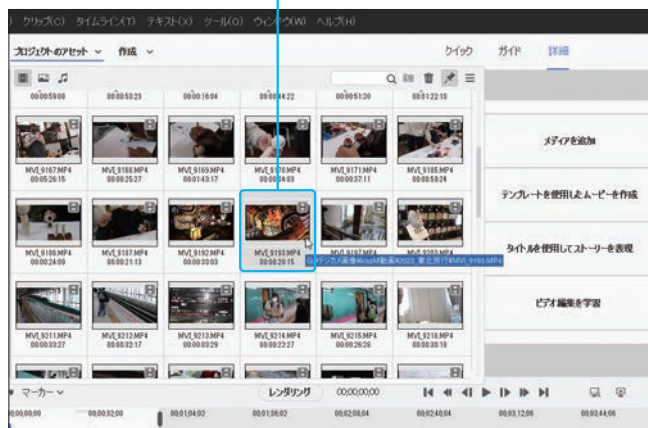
) クリップ(C) タイムライン(T) テキスト(X) ツール(O) ウィンドウ(W) ヘルプ(H)

プロジェクトのアセット ∨ 作成 ∨

クイック ガイド 詳細

00:00:59:00 00:00:53:23 00:00:16:04 00:00:04:22 00:00:51:20 00:01:22:18

MVI_9167.MP4 00:05:26:15
MVI_9168.MP4 00:00:25:27
MVI_9169.MP4 00:01:43:17
MVI_9170.MP4 00:00:04:03
MVI_9171.MP4 00:00:37:11
MVI_9172.MP4 00:00:59:24

MVI_9186.MP4 00:00:24:09
MVI_9187.MP4 00:00:21:13
MVI_9192.MP4 00:00:33:03
MVI_9193.MP4 00:00:26:15
MVI_9197.MP4
MVI_9203.MP4

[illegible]¥2023_東北旅行¥MVI_9193.MP4

MVI_9211.MP4 00:00:33:27
MVI_9212.MP4 00:00:32:17
MVI_9213.MP4 00:00:03:29
MVI_9214.MP4 00:00:22:27
MVI_9215.MP4 00:00:26:28
MVI_9216.MP4 00:00:30:18

メディアを追加

テンプレートを使用したムービーを作成

タイトルを使用してストーリーを表現

ビデオ編集を学習

マーカー ∨

レンダリング 00;00;00;00

00;00;00;00 00;00;32;00 00;01;04;02 00;01;36;02 00;02;08;04 00;02;40;04 00;03;12;06 00;03;44;06